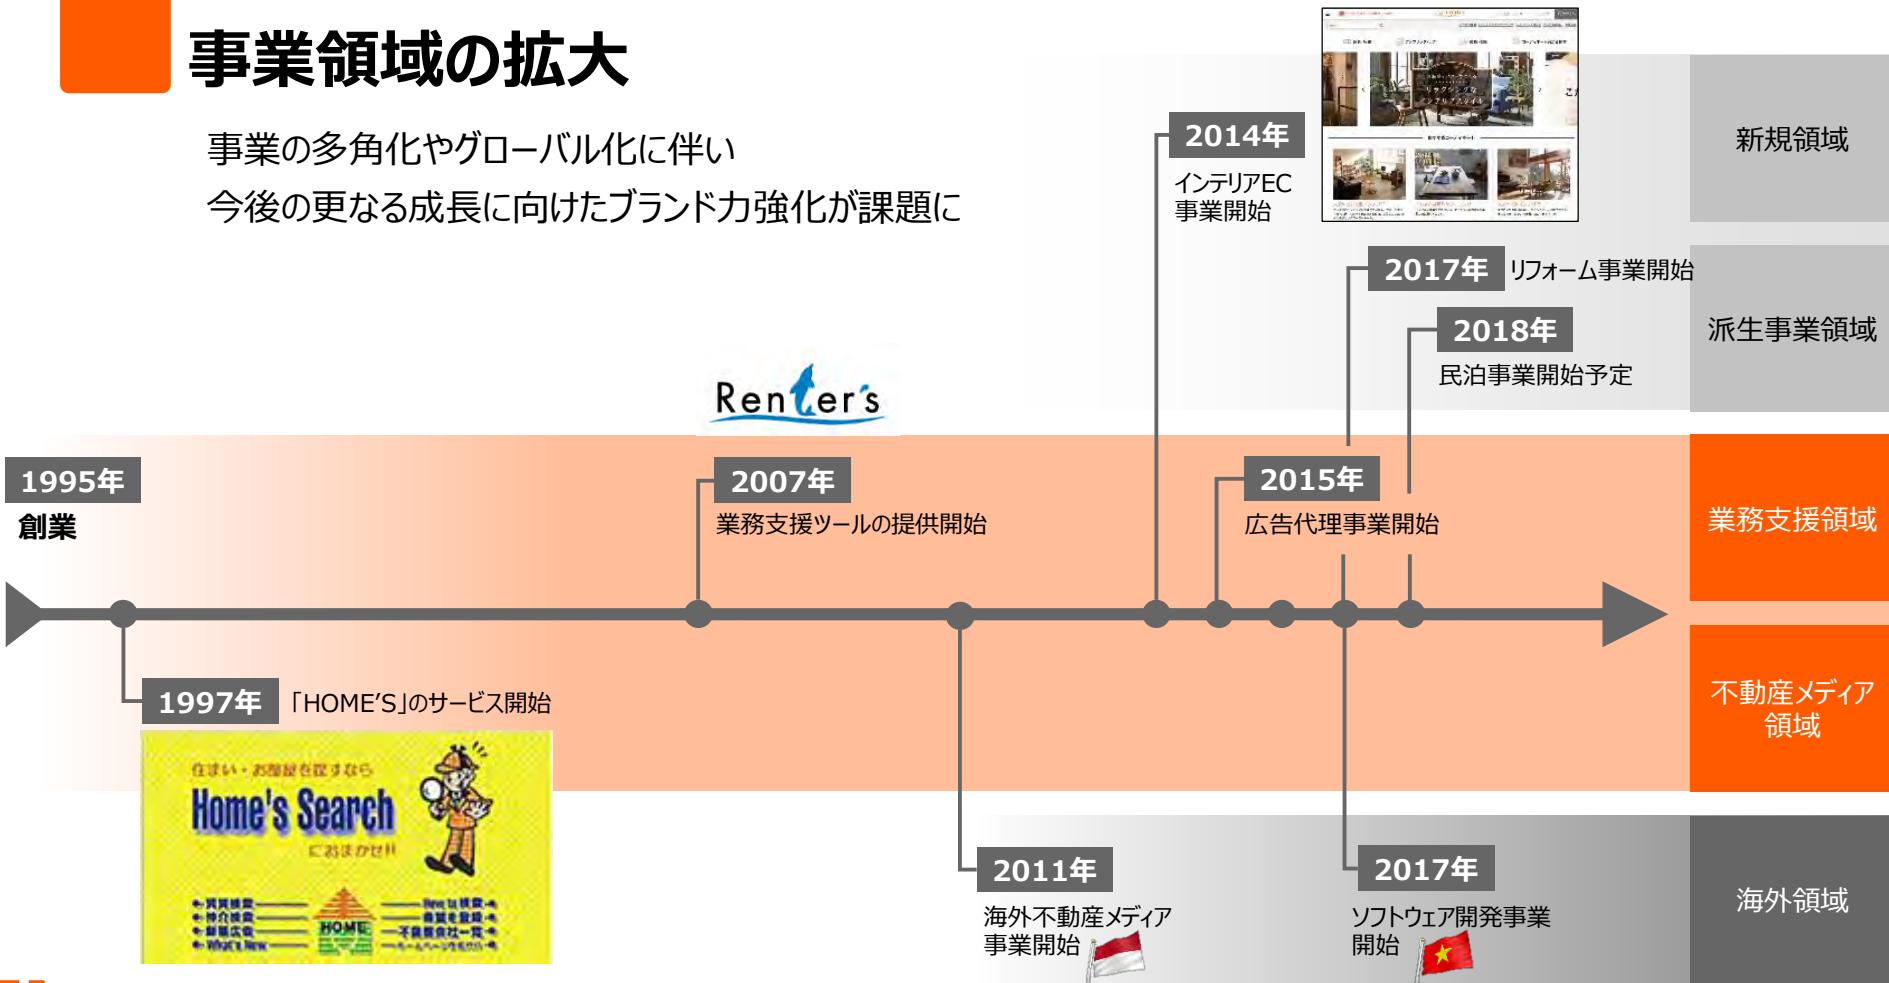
事業領域の拡大

事業の多角化やグローバル化に伴い
今後の更なる成長に向けたブランド力強化が課題に

2014年
インテリアEC事業開始

新規領域

2017年 リフォーム事業開始

2018年
民泊事業開始予定

派生事業領域

Renter's

1995年
創業

2007年
業務支援ツールの提供開始

2015年
広告代理事業開始

業務支援領域

1997年 「HOME'S」のサービス開始

Home's Search

不動産メディア領域

2011年
海外不動産メディア事業開始

2017年
ソフトウェア開発事業開始

海外領域